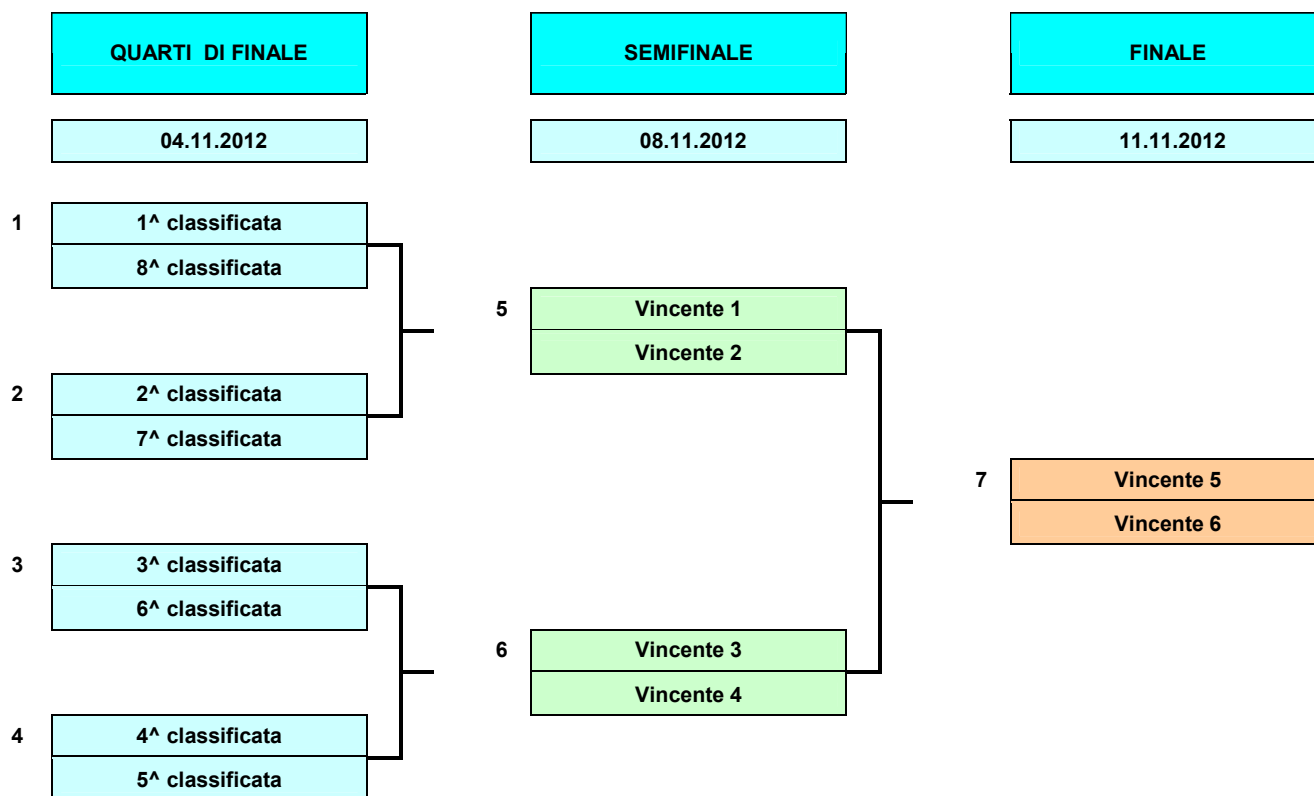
QUARTI DI FINALE

SEMIFINALE

FINALE

04.11.2012

08.11.2012

11.11.2012

1
1^ classificata
8^ classificata

5
Vincente 1
Vincente 2

2
2^ classificata
7^ classificata

7
Vincente 5
Vincente 6

3
3^ classificata
6^ classificata

6
Vincente 3
Vincente 4

4
4^ classificata
5^ classificata